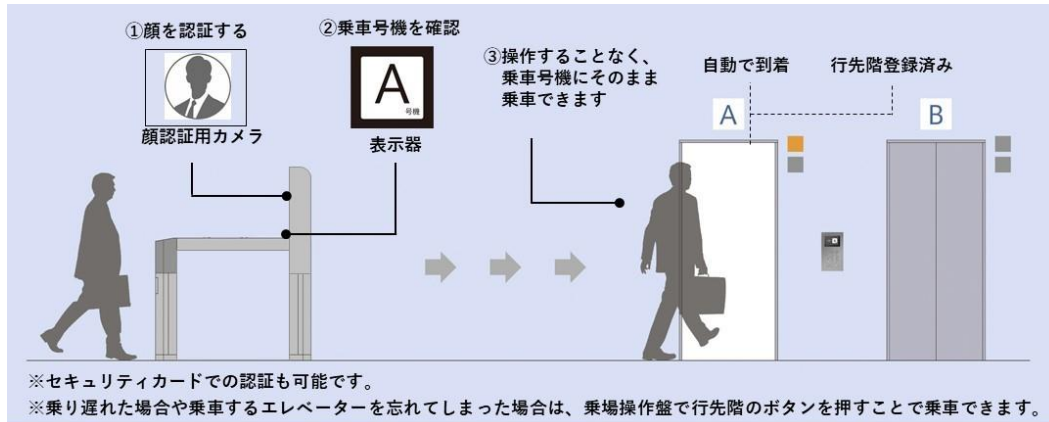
①顔を認証する

顔認証用カメラ

②乗車号機を確認

A 号機

表示器

③操作することなく、乗車号機にそのまま乗車できます

自動で到着

行先階登録済み

A

B

※セキュリティカードでの認証も可能です。
※乗り遅れた場合や乗車するエレベーターを忘れてしまった場合は、乗場操作盤で行先階のボタンを押すことで乗車できます。